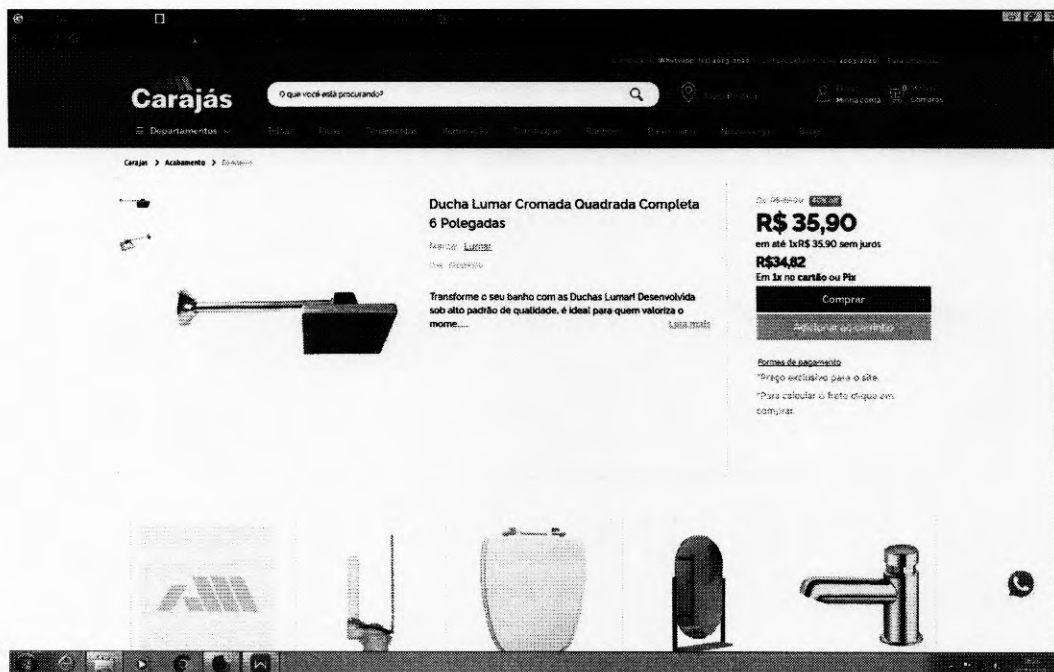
Carajás

O que você está procurando?

Minha conta

Compras

Departamentos

Carajas > Acabamento > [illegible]

Ducha Lumar Cromada Quadrada Completa 6 Polegadas

Marca: Lumar

Transforme o seu banho com as Duchas Lumar! Desenvolvida sob alto padrão de qualidade, é ideal para quem valoriza o mome.....

Leia mais

De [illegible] 40% off

R$ 35,90

em até 1xR$ 35,90 sem juros

R$34,82

Em 1x no cartão ou Pix

Comprar

Adicionar ao carrinho

Formas de pagamento

*Preço exclusivo para o site.

*Para calcular o frete clique em comprar.